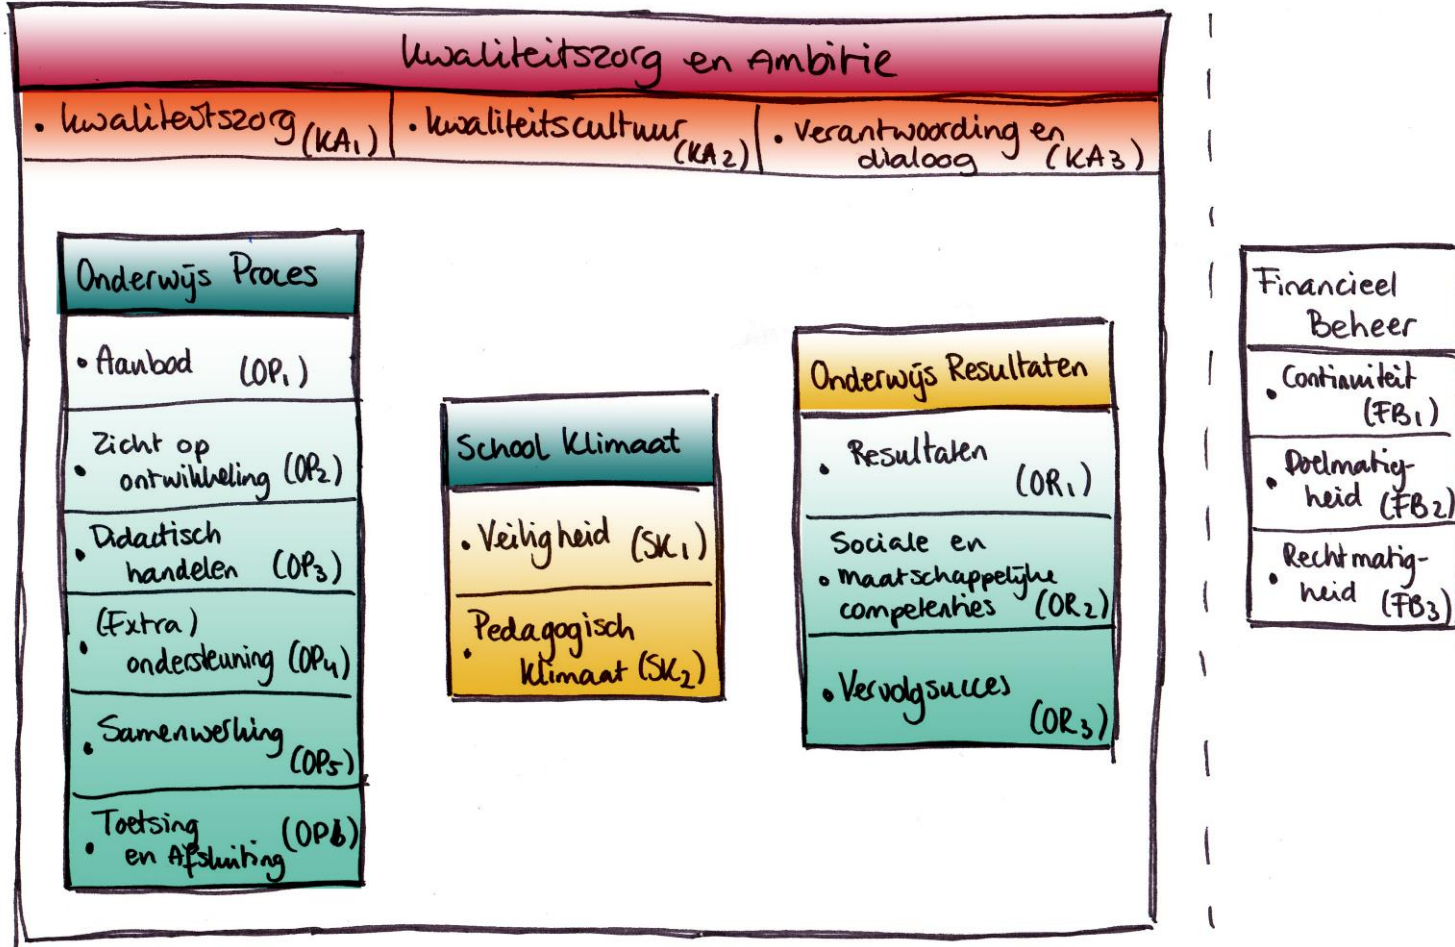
kwaliteitszorg en Ambitie

• kwaliteitszorg (KA$_1$) • kwaliteitscultuur (KA2) • Verantwoording en dialoog (KA3)

Onderwijs Proces

• Aanbod (OP$_1$)

• Zicht op ontwikkeling (OP$_2$)

• Didactisch handelen (OP$_3$)

• (Extra) ondersteuning (OP$_4$)

• Samenwerking (OP$_5$)

• Toetsing en Afsluiting (OP6)

School Klimaat

• Veiligheid (SK$_1$)

• Pedagogisch klimaat (SK$_2$)

Onderwijs Resultaten

• Resultaten (OR$_1$)

• Sociale en maatschappelijke competenties (OR$_2$)

• Vervolgsucces (OR$_3$)

Financieel Beheer

• Continuïteit (FB$_1$)

• Doelmatigheid (FB$_2$)

• Rechtmatigheid (FB$_3$)